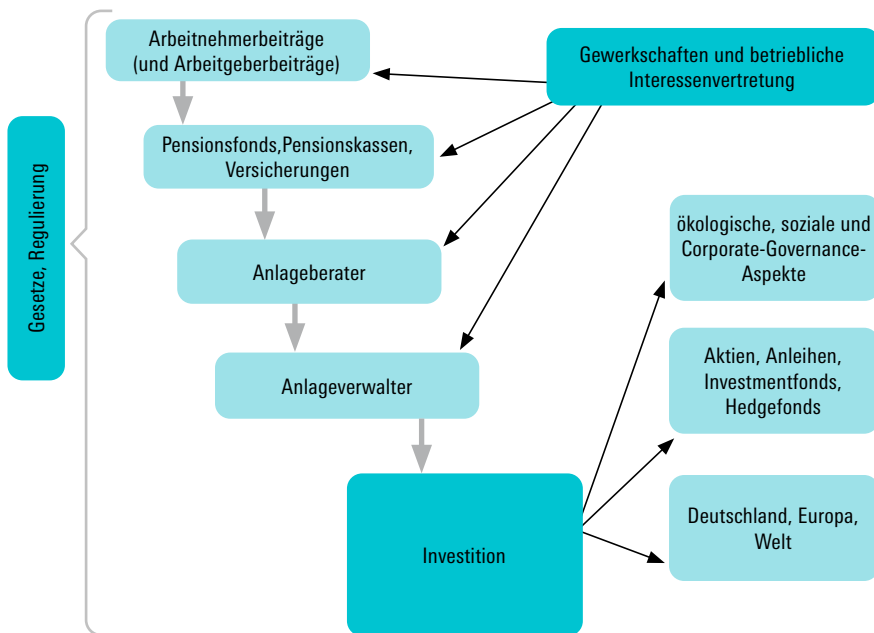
Gesetze, Regulierung

Arbeitnehmerbeiträge (und Arbeitgeberbeiträge)

Gewerkschaften und betriebliche Interessenvertretung

Pensionsfonds,Pensionskassen, Versicherungen

Anlageberater

Anlageverwalter

Investition

ökologische, soziale und Corporate-Governance-Aspekte

Aktien, Anleihen, Investmentfonds, Hedgefonds

Deutschland, Europa, Welt